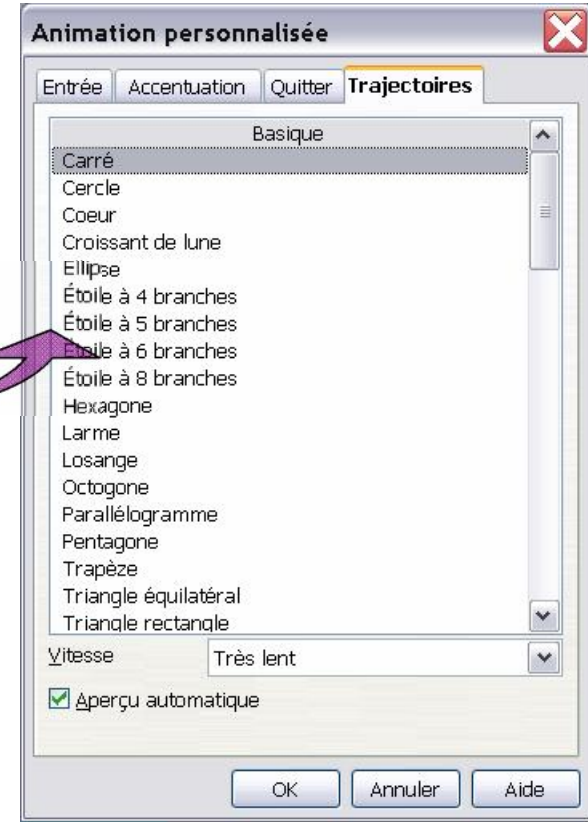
Animation personnalisée

Entrée | Accentuation | Quitter | Trajectoires

Basique
Carré
Cercle
Coeur
Croissant de lune
Ellipse
Étoile à 4 branches
Étoile à 5 branches
Étoile à 6 branches
Étoile à 8 branches
Hexagone
Larme
Losange
Octogone
Parallélogramme
Pentagone
Trapèze
Triangle équilatéral
Triangle rectangle

Vitesse
Très lent

Aperçu automatique

OK
Annuler
Aide